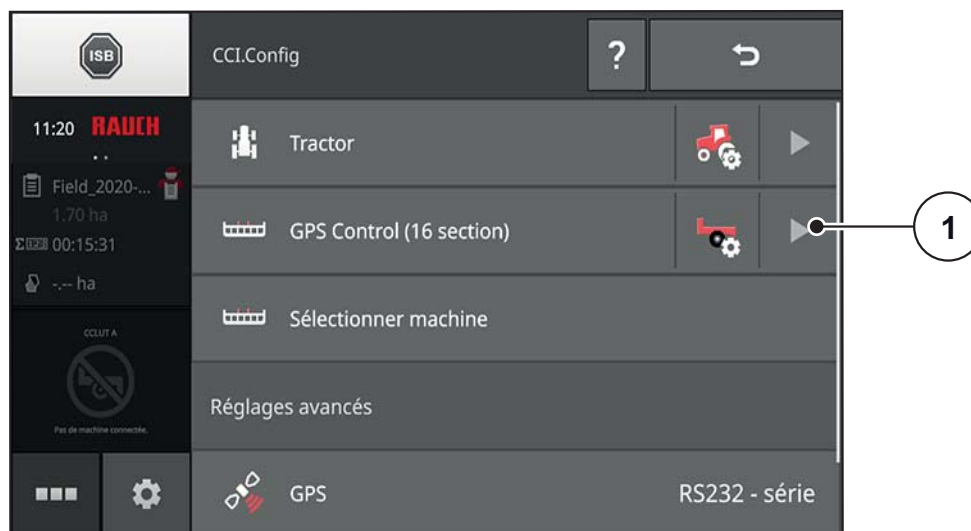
ISB

CCI.Config

?

11:20 RAUCH

Field_2020-...

1.70 ha

Σ 00:15:31

-.-- ha

CCI.UT A

Pas de machine connectée.

Tractor

GPS Control (16 section)

1

Sélectionner machine

Réglages avancés

GPS

RS232 - série